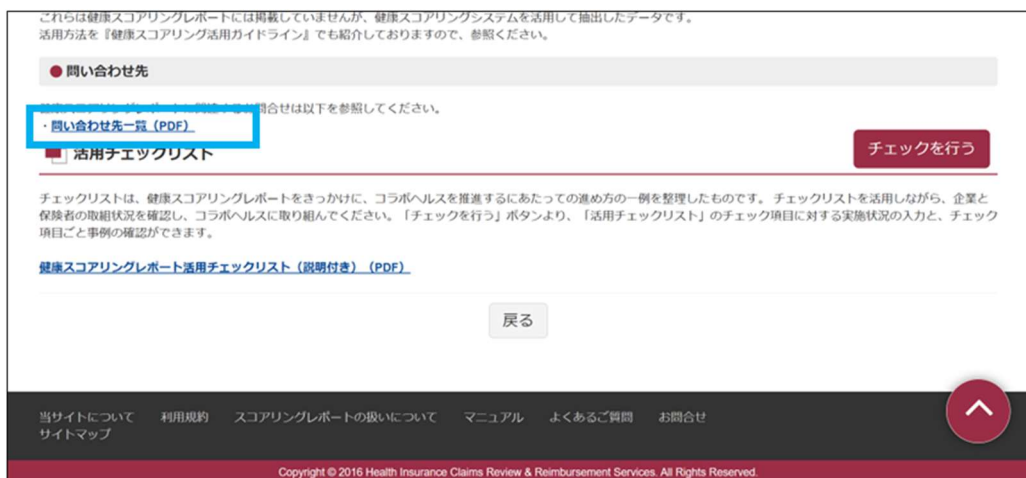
これらは健康スコアリングレポートには掲載していませんが、健康スコアリングシステムを活用して抽出したデータです。
活用方法を『健康スコアリング活用ガイドライン』でも紹介しておりますので、参照ください。

● 問い合わせ先

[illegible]問い合わせは以下を参照してください。
・問い合わせ先一覧（PDF）

活用チェックリスト

チェックを行う

チェックリストは、健康スコアリングレポートをきっかけに、コラボヘルスを推進するにあたっての進め方の一例を整理したものです。チェックリストを活用しながら、企業と保険者の取組状況を確認し、コラボヘルスに取り組んでください。「チェックを行う」ボタンより、「活用チェックリスト」のチェック項目に対する実施状況の入力と、チェック項目ごと事例の確認ができます。

健康スコアリングレポート活用チェックリスト（説明付き）（PDF）

戻る

当サイトについて　利用規約　スコアリングレポートの扱いについて　マニュアル　よくあるご質問　お問合せ
サイトマップ

Copyright © 2016 Health Insurance Claims Review & Reimbursement Services. All Rights Reserved.